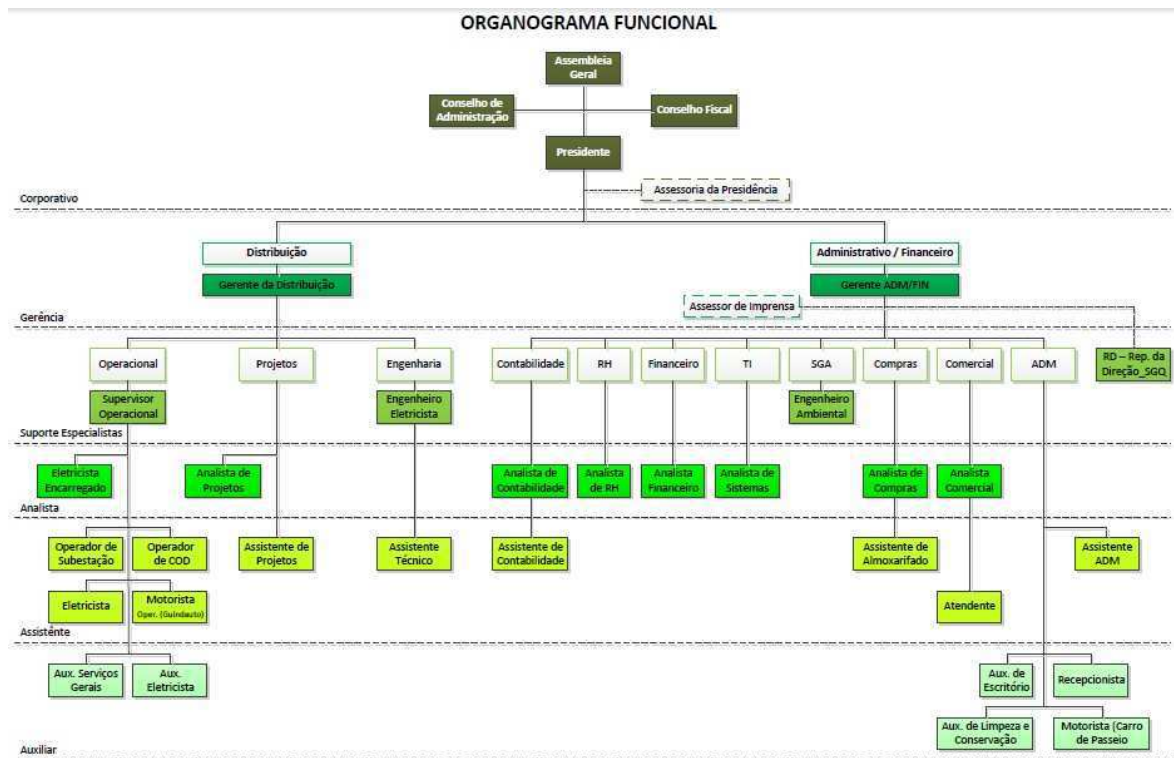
ORGANOGRAMA FUNCIONAL

Assembleia Geral

Conselho de Administração

Conselho Fiscal

Presidente

Assessoria da Presidência

Corporativo

Distribuição

Gerente da Distribuição

Administrativo / Financeiro

Gerente ADM/FIN

Assessor de Imprensa

Gerência

Operacional

Projetos

Engenharia

Contabilidade

RH

Financeiro

TI

SGA

Compras

Comercial

ADM

RD – Rep. da Direção_SGQ

Supervisor Operacional

Engenheiro Eletricista

Engenheiro Ambiental

Suporte Especialistas

Eletricista Encarregado

Analista de Projetos

Analista de Contabilidade

Analista de RH

Analista Financeiro

Analista de Sistemas

Analista de Compras

Analista Comercial

Analista

Operador de Subestação

Operador de COD

Assistente de Projetos

Assistente Técnico

Assistente de Contabilidade

Assistente de Almoxarifado

Assistente ADM

Eletricista

Motorista Oper. (Guindauto)

Atendente

Assistênte

Aux. Serviços Gerais

Aux. Eletricista

Aux. de Escritório

Recepcionista

Aux. de Limpeza e Conservação

Motorista (Carro de Passeio

Auxiliar